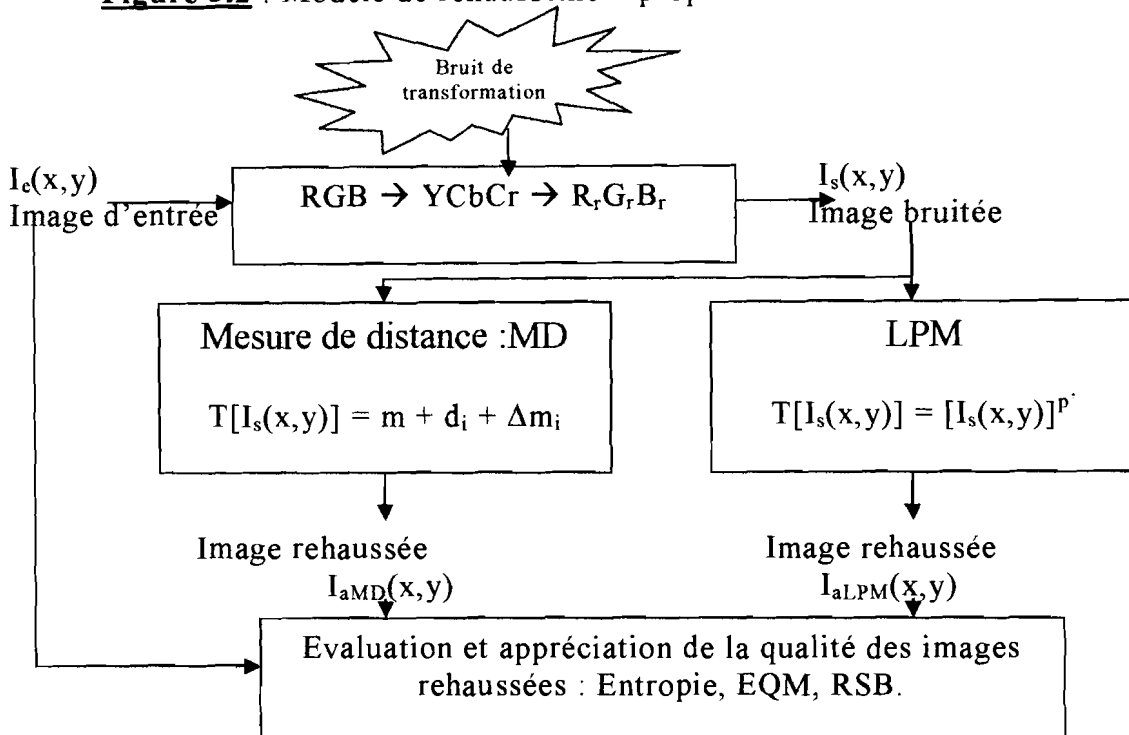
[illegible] : Modèle de rehaussement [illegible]

Bruit de transformation

$I_e(x,y)$
Image d'entrée

RGB → YCbCr → $R_rG_rB_r$

$I_s(x,y)$
Image bruitée

Mesure de distance :MD

$T[I_s(x,y)] = m + d_i + \Delta m_i$

LPM

$T[I_s(x,y)] = [I_s(x,y)]^{p'}$

Image rehaussée
$I_{aMD}(x,y)$

Image rehaussée
$I_{aLPM}(x,y)$

Evaluation et appréciation de la qualité des images rehaussées : Entropie, EQM, RSB.